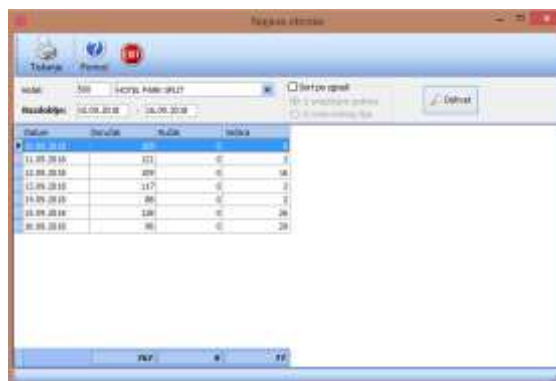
Pregled ***

Tiskanje Pomoć

Hotel: 500 HOTEL PARK SPLIT

Razdoblje: 10.09.2018 - 16.09.2018

Sort po opisu

Odbrat

| Datum | Dolazak | Ručak | Večera |
|---|---|---|---|
| 10.09.2018 | 103 | 0 | 0 |
| 11.09.2018 | 121 | 0 | 3 |
| 12.09.2018 | 109 | 0 | 16 |
| 13.09.2018 | 117 | 0 | 2 |
| 14.09.2018 | 86 | 0 | 2 |
| 15.09.2018 | 128 | 0 | 26 |
| 16.09.2018 | 90 | 0 | 28 |
| | 767 | 0 | 77 |